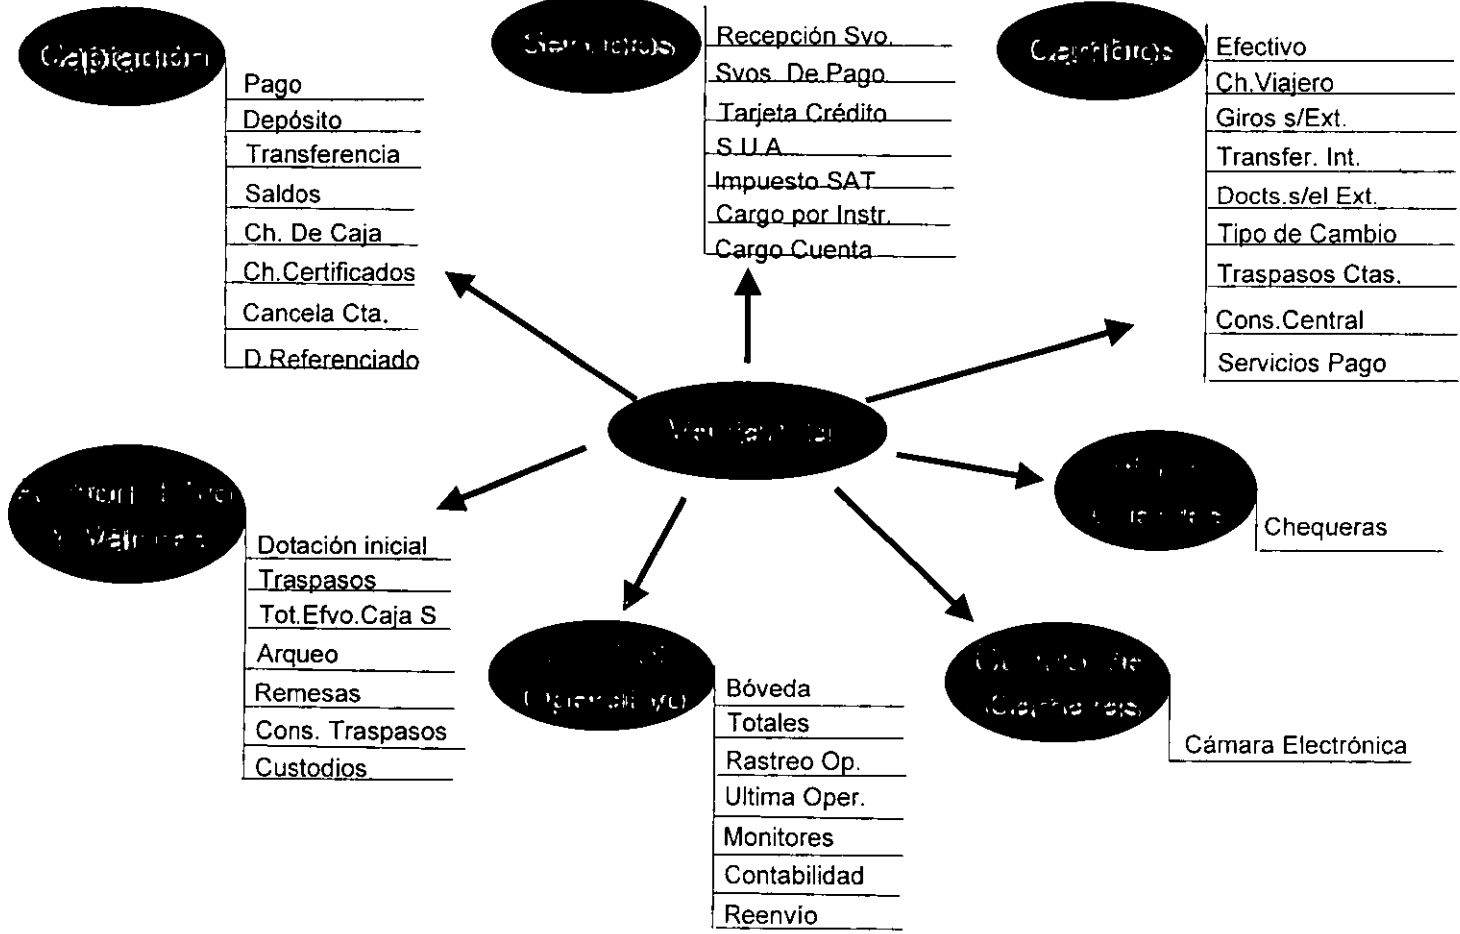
Captación

Pago
Depósito
Transferencia
Saldos
Ch. De Caja
Ch.Certificados
Cancela Cta.
D.Referenciado

Servicios

Recepción Svo.
Svos. De Pago
Tarjeta Crédito
S.U.A.
Impuesto SAT
Cargo por Instr.
Cargo Cuenta

Cambios

Efectivo
Ch.Viajero
Giros s/Ext.
Transfer. Int.
Docts.s/el Ext.
Tipo de Cambio
Traspasos Ctas.
Cons.Central
Servicios Pago

Ventanilla

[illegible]

Chequeras

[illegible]

Dotación inicial
Traspasos
Tot.Efvo.Caja S
Arqueo
Remesas
Cons. Traspasos
Custodios

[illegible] Operativo

Bóveda
Totales
Rastreo Op.
Ultima Oper.
Monitores
Contabilidad
Reenvio

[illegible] Cámaras

Cámara Electrónica